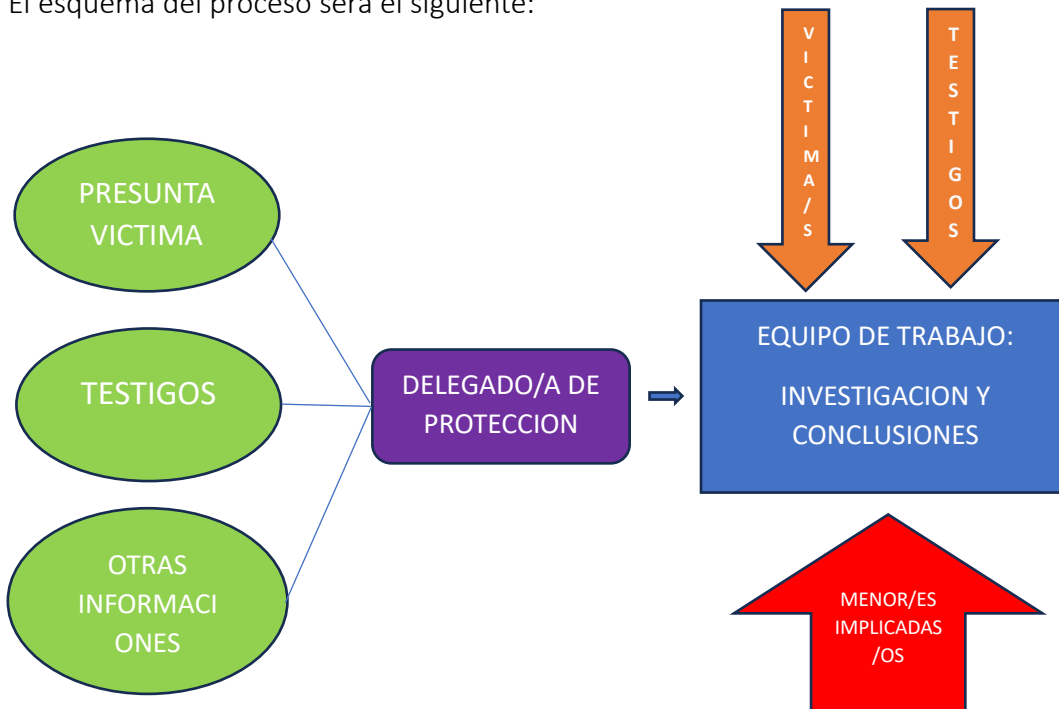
El esquema del proceso será el siguiente:

VICTIMA/S

TESTIGOS

PRESUNTA VICTIMA

TESTIGOS

OTRAS INFORMACIONES

DELEGADO/A DE PROTECCION

EQUIPO DE TRABAJO:

INVESTIGACION Y CONCLUSIONES

MENOR/ES IMPLICADAS /OS